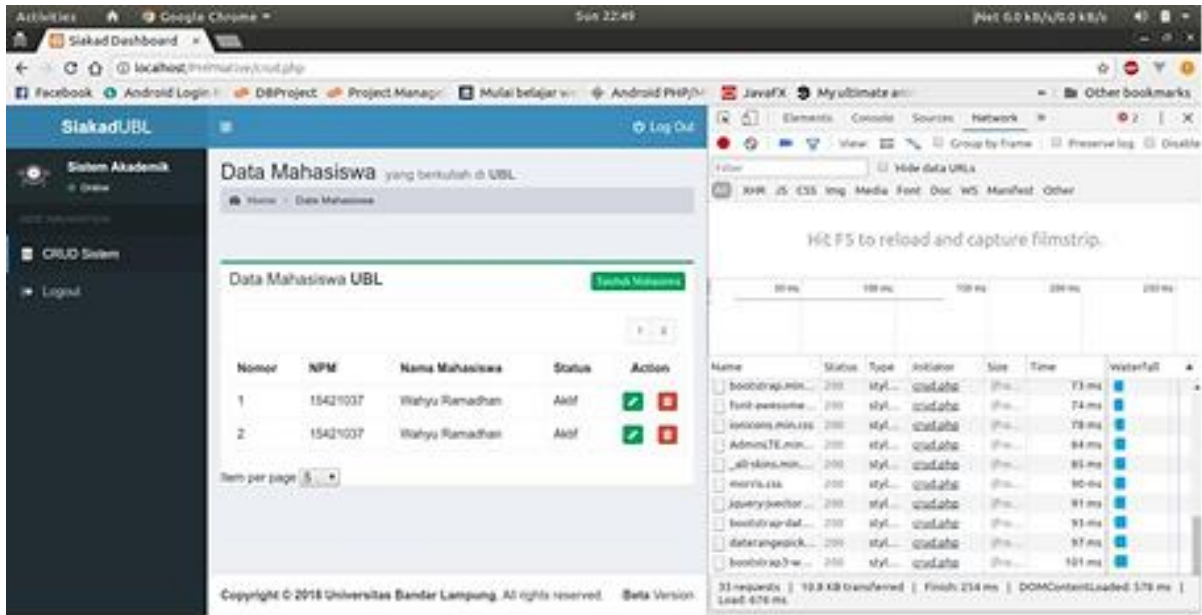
Activities Google Chrome ▾ Sun 22:49 jNet 0.0 kB/s/0.0 kB/s

Siakad Dashboard ×

localhost/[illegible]/crud.php

Facebook Android Login DBProject Project Manage Mulai belajar Android PHP/M JavaFX My ultimate an Other bookmarks

SiakadUBL

Log Out

Sistem Akademik
Online

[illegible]

CRUD Sistem

Logout

Data Mahasiswa yang berkuliah di UBL

Home > Data Mahasiswa

Data Mahasiswa UBL

Tambah Mahasiswa

1 2

| Nomor | NPM | Nama Mahasiswa | Status | Action |
|---|---|---|---|---|
| 1 | 15421037 | Wahyu Ramadhan | Aktif | |
| 2 | 15421037 | Wahyu Ramadhan | Aktif | |

Item per page 5

Copyright © 2018 Universitas Bandar Lampung. All rights reserved. Beta Version

Elements Console Sources Network »

View Group by frame Preserve log Disable

Filter Hide data URLs

All XHR JS CSS Img Media Font Doc WS Manifest Other

Hit F5 to reload and capture filmstrip.

50 ms 100 ms 150 ms 200 ms 250 ms

| Name | Status | Type | Initiator | Size | Time | Waterfall |
|---|---|---|---|---|---|---|
| bootstrap.min... | 200 | styl... | crud.php | (fro... | 73 ms | |
| font-awesome... | 200 | styl... | crud.php | (fro... | 74 ms | |
| ionicons.min.css | 200 | styl... | crud.php | (fro... | 78 ms | |
| AdminLTE.min... | 200 | styl... | crud.php | (fro... | 84 ms | |
| _all-skins.min... | 200 | styl... | crud.php | (fro... | 85 ms | |
| morris.css | 200 | styl... | crud.php | (fro... | 90 ms | |
| jquery-jvector... | 200 | styl... | crud.php | (fro... | 91 ms | |
| bootstrap-dat... | 200 | styl... | crud.php | (fro... | 93 ms | |
| daterangepick... | 200 | styl... | crud.php | (fro... | 97 ms | |
| bootstrap3-w... | 200 | styl... | crud.php | (fro... | 101 ms | |

33 requests | 10.8 KB transferred | Finish: 214 ms | DOMContentLoaded: 578 ms | Load: 676 ms